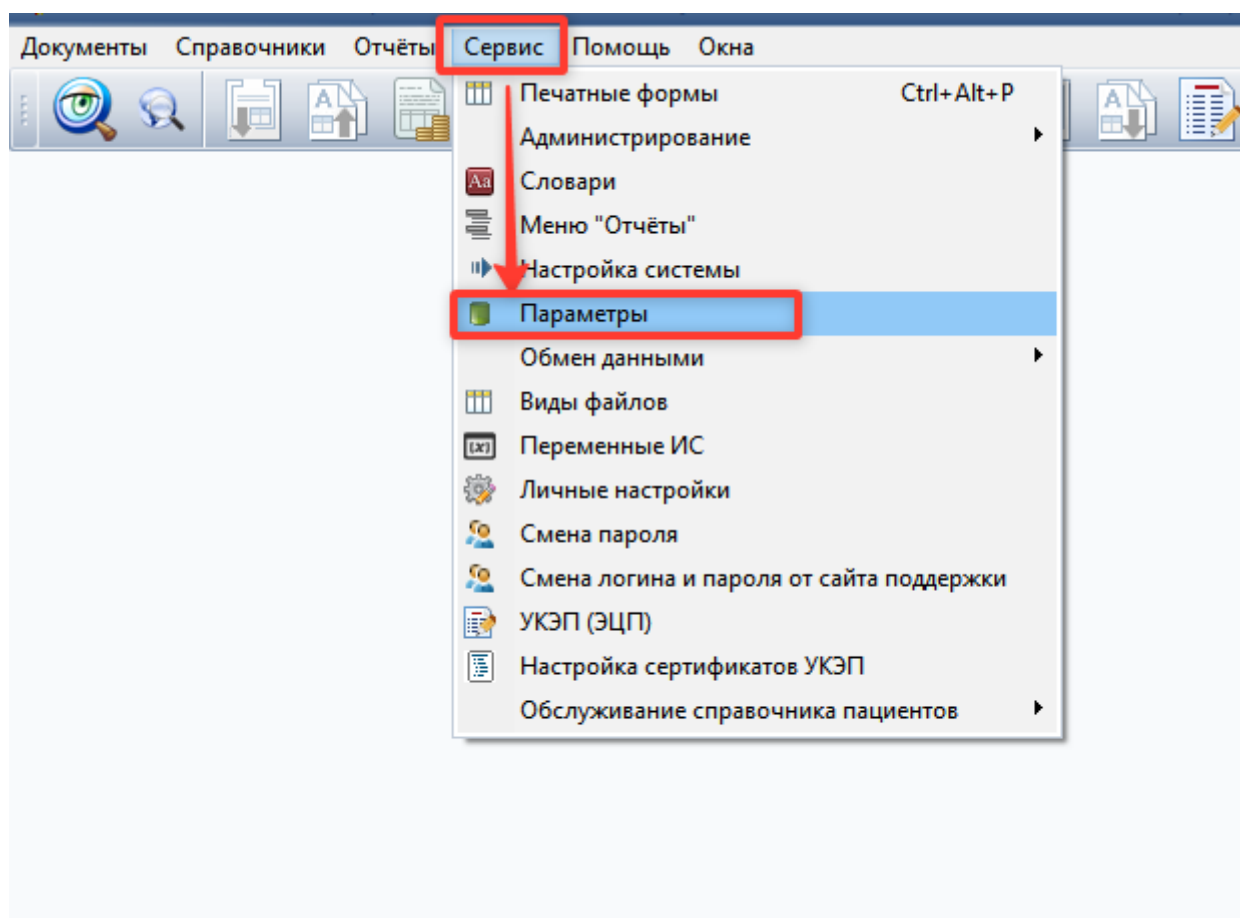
Документы Справочники Отчёты Сервис Помощь Окна

Печатные формы Ctrl+Alt+P
Администрирование
Словари
Меню "Отчёты"
Настройка системы
Параметры
Обмен данными
Виды файлов
Переменные ИС
Личные настройки
Смена пароля
Смена логина и пароля от сайта поддержки
УКЭП (ЭЦП)
Настройка сертификатов УКЭП
Обслуживание справочника пациентов